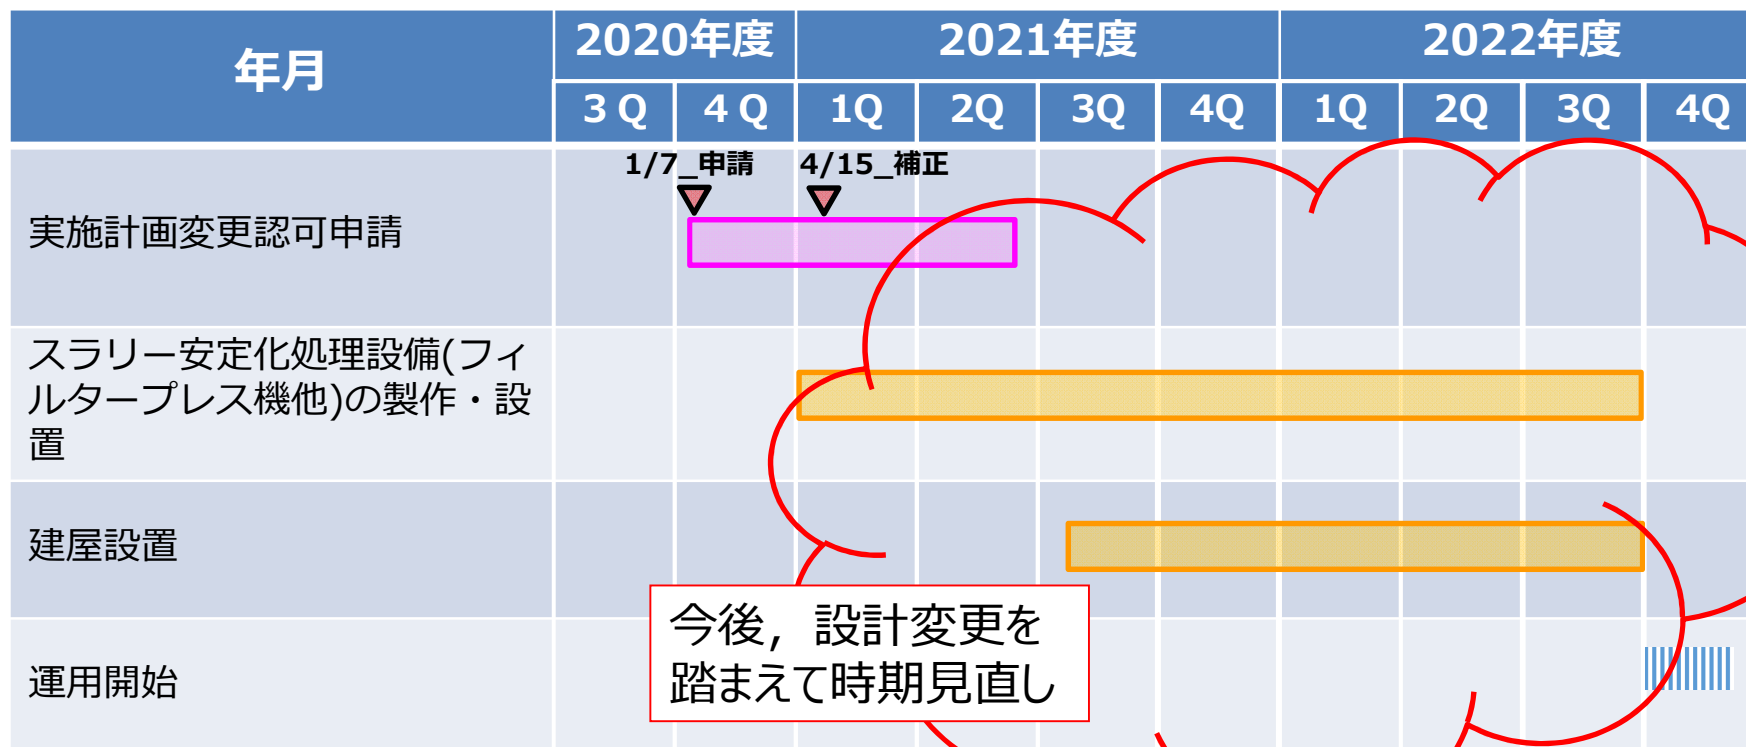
| 年月 | 2020年度 3 Q | 2020年度 4 Q | 2021年度 1Q | 2021年度 2Q | 2021年度 3Q | 2021年度 4Q | 2022年度 1Q | 2022年度 2Q | 2022年度 3Q | 2022年度 4Q |
|---|---|---|---|---|---|---|---|---|---|---|
| 実施計画変更認可申請 | | 1/7_申請 | 4/15_補正 | | | | | | | |
| スラリー安定化処理設備(フィルタープレス機他)の製作・設置 | | | | | | | | | | |
| 建屋設置 | | | | | | | | | | |
| 運用開始 | | | | | | | | | | |

今後，設計変更を踏まえて時期見直し